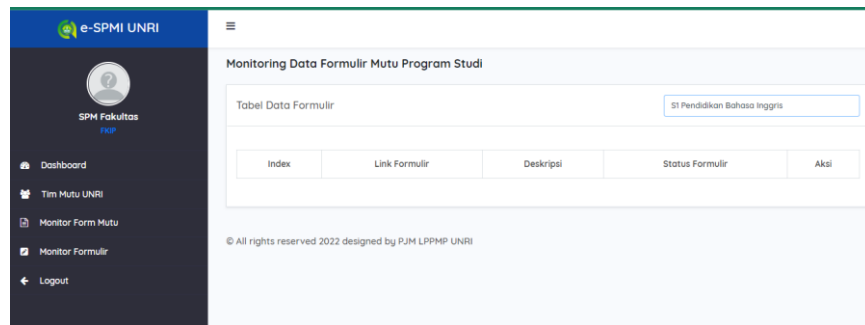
e-SPMI UNRI

SPM Fakultas
FKIP

Dashboard
Tim Mutu UNRI
Monitor Form Mutu
Monitor Formulir
Logout

≡

Monitoring Data Formulir Mutu Program Studi

Tabel Data Formulir

S1 Pendidikan Bahasa Inggris

| Index | Link Formulir | Deskripsi | Status Formulir | Aksi |
|---|---|---|---|---|

© All rights reserved 2022 designed by PJM LPPMP UNRI